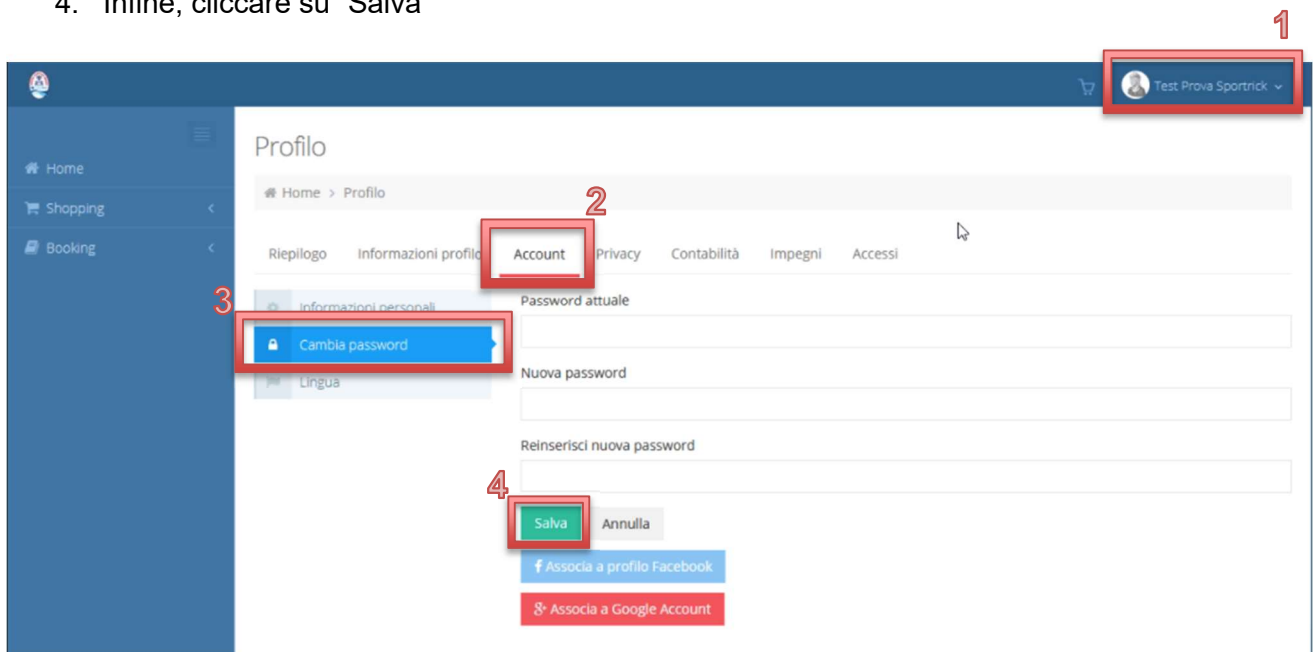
4. Infine, cliccare su "Salva"

1

Test Prova Sportrick

Home

Shopping

Booking

Profilo

Home > Profilo

2

Riepilogo Informazioni profilo Account Privacy Contabilità Impegni Accessi

3

Informazioni personali

Cambia password

Lingua

Password attuale

Nuova password

Reinserisci nuova password

4

Salva Annulla

Associa a profilo Facebook

Associa a Google Account